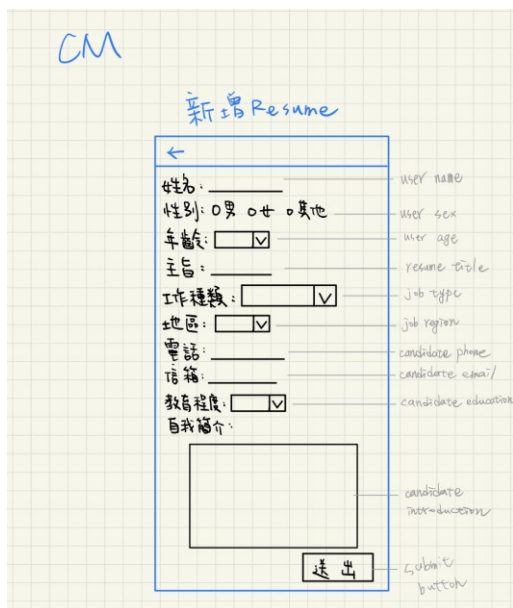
CM

新增 Resume

←

姓名: user name

性別: O男 O女 O其他 user sex

年齡: ▽ user age

主旨: resume title

工作種類: ▽ job type

地區: ▽ job region

電話: candidate phone

信箱: candidate email

教育程度: ▽ candidate education

自我簡介: candidate introduction

送出 submit button